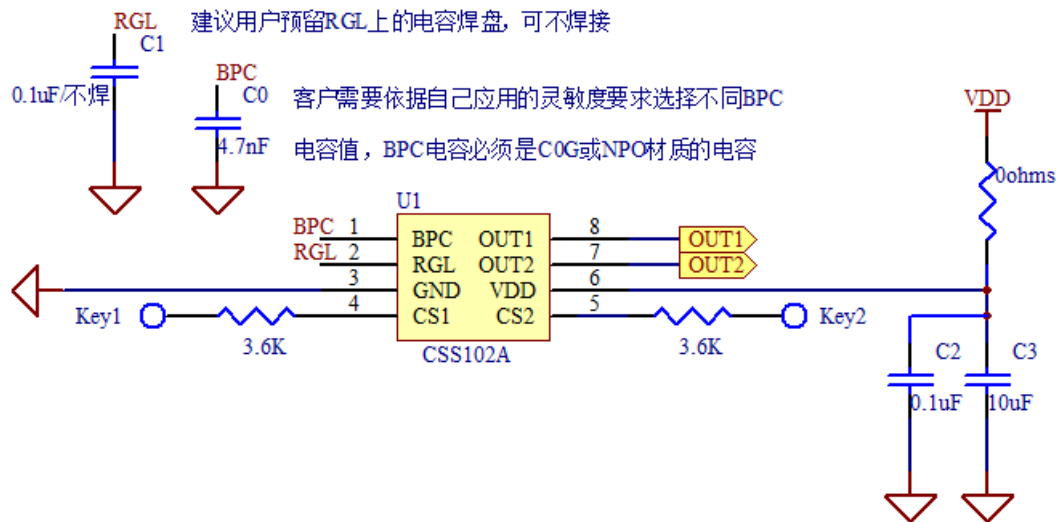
RGL
C1
0.1uF/不焊

建议用户预留RGL上的电容焊盘，可不焊接

BPC
C0
4.7nF

客户需要依据自己应用的灵敏度要求选择不同BPC

电容值，BPC电容必须是C0G或NPO材质的电容

VDD

0ohms

U1

| BPC | 1 | BPC | OUT1 | 8 | OUT1 |
|---|---|---|---|---|---|
| RGL | 2 | RGL | OUT2 | 7 | OUT2 |
| | 3 | GND | VDD | 6 | |
| | 4 | CS1 | CS2 | 5 | |

CSS102A

Key1
3.6K
3.6K
Key2

C2
0.1uF
C3
10uF